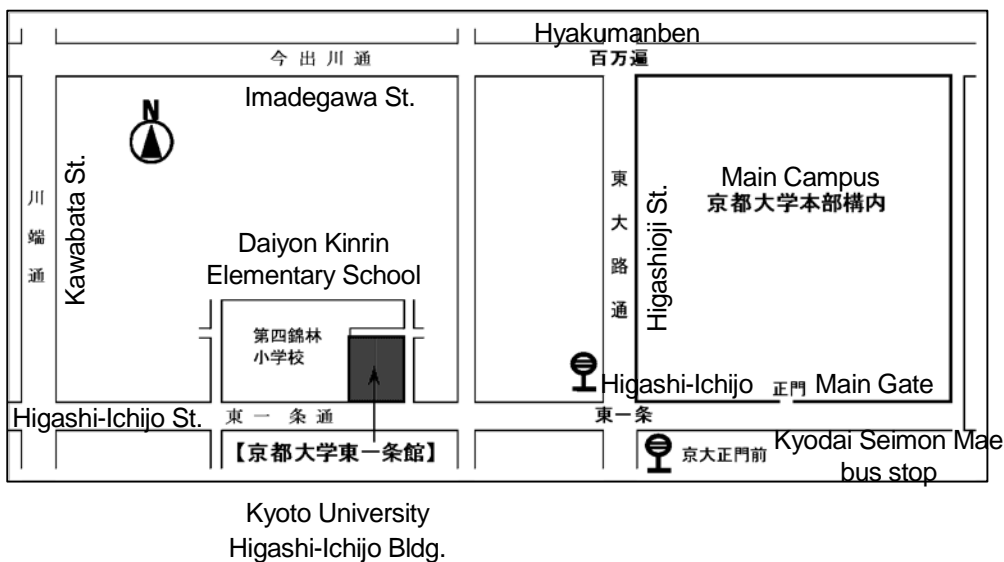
Hyakumanben
今出川通
百万遍
Imadegawa St.
N
Kawabata St.
川端通
Daiyon Kinrin Elementary School
第四錦林小学校
東大路通
Higashioji St.
Main Campus
京都大学本部構内
Higashi-Ichijo
正門
Main Gate
Higashi-Ichijo St.
東一条通
東一条
【京都大学東一条館】
京大正門前
Kyodai Seimon Mae bus stop

Kyoto University Higashi-Ichijo Bldg.